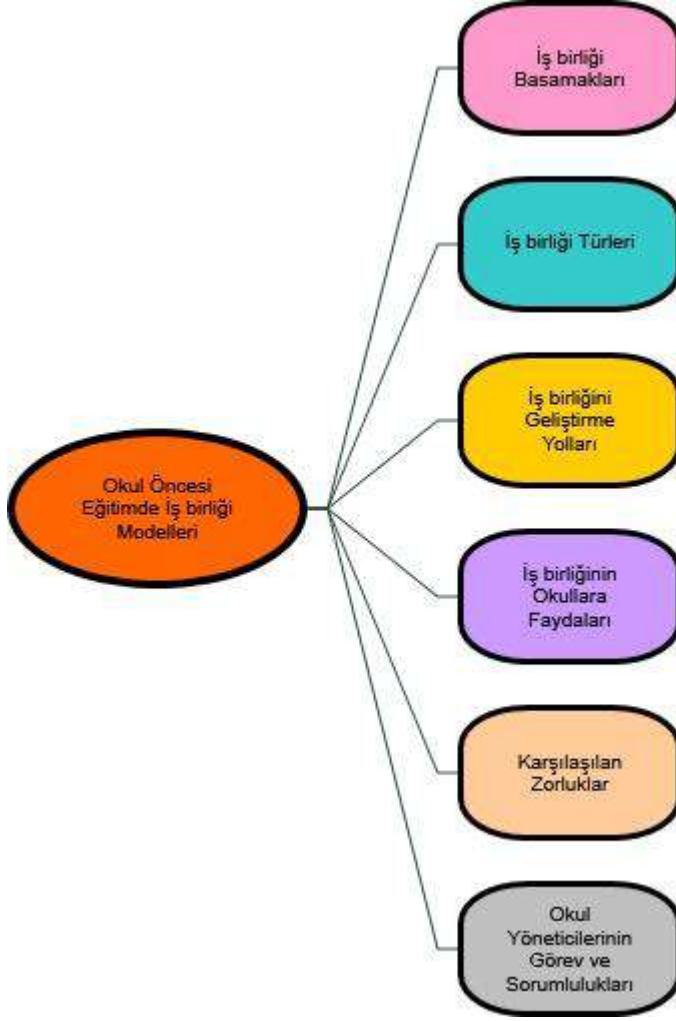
Okul Öncesi Eğitimde İş birliği Modelleri

İş birliği Basamakları

İş birliği Türleri

İş birliğini Geliştirme Yolları

İş birliğinin Okullara Faydaları

Karşılaşılan Zorluklar

Okul Yöneticilerinin Görev ve Sorumlulukları